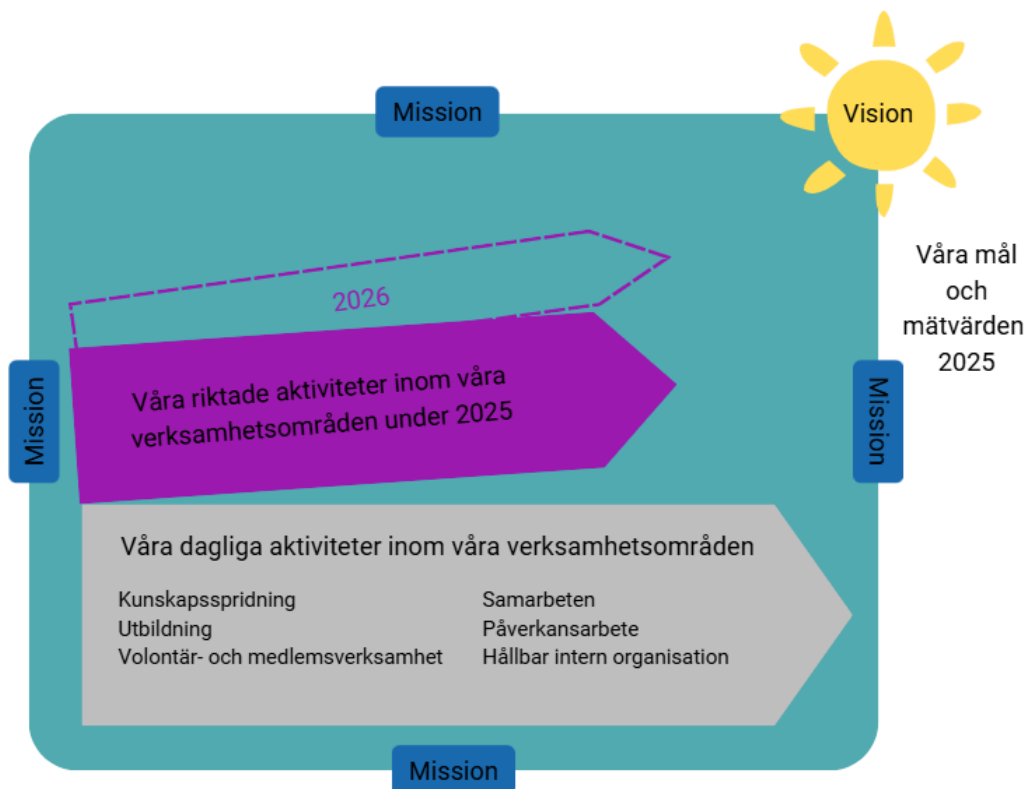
Vision

Mission

Våra mål och mätvärden 2025

2026

Mission

Våra riktade aktiviteter inom våra verksamhetsområden under 2025

Mission

Våra dagliga aktiviteter inom våra verksamhetsområden

Kunskapsspridning
Utbildning
Volontär- och medlemsverksamhet

Samarbeten
Påverkansarbete
Hållbar intern organisation

Mission